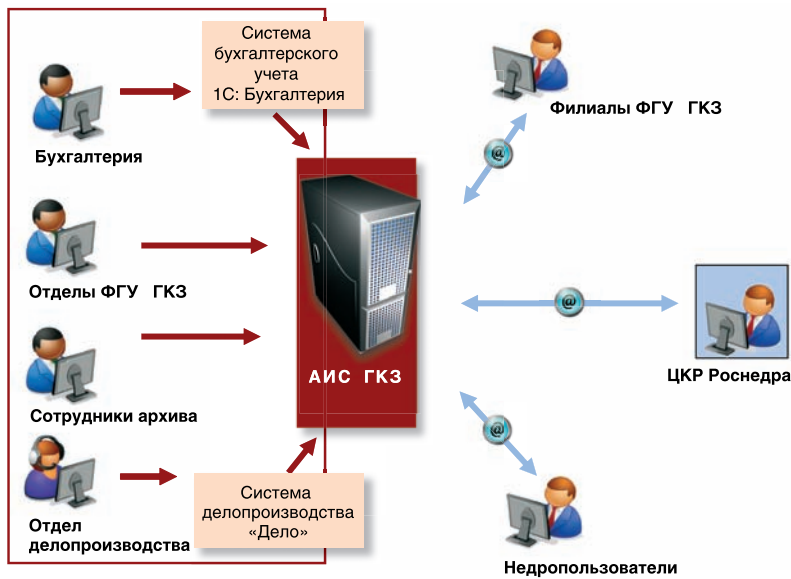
Система бухгалтерского учета 1С: Бухгалтерия

Бухгалтерия

Отделы ФГУ ГКЗ

Сотрудники архива

Отдел делопроизводства

Система делопроизводства «Дело»

АИС ГКЗ

Филиалы ФГУ ГКЗ

@

@

ЦКР Роснедра

@

Недропользователи